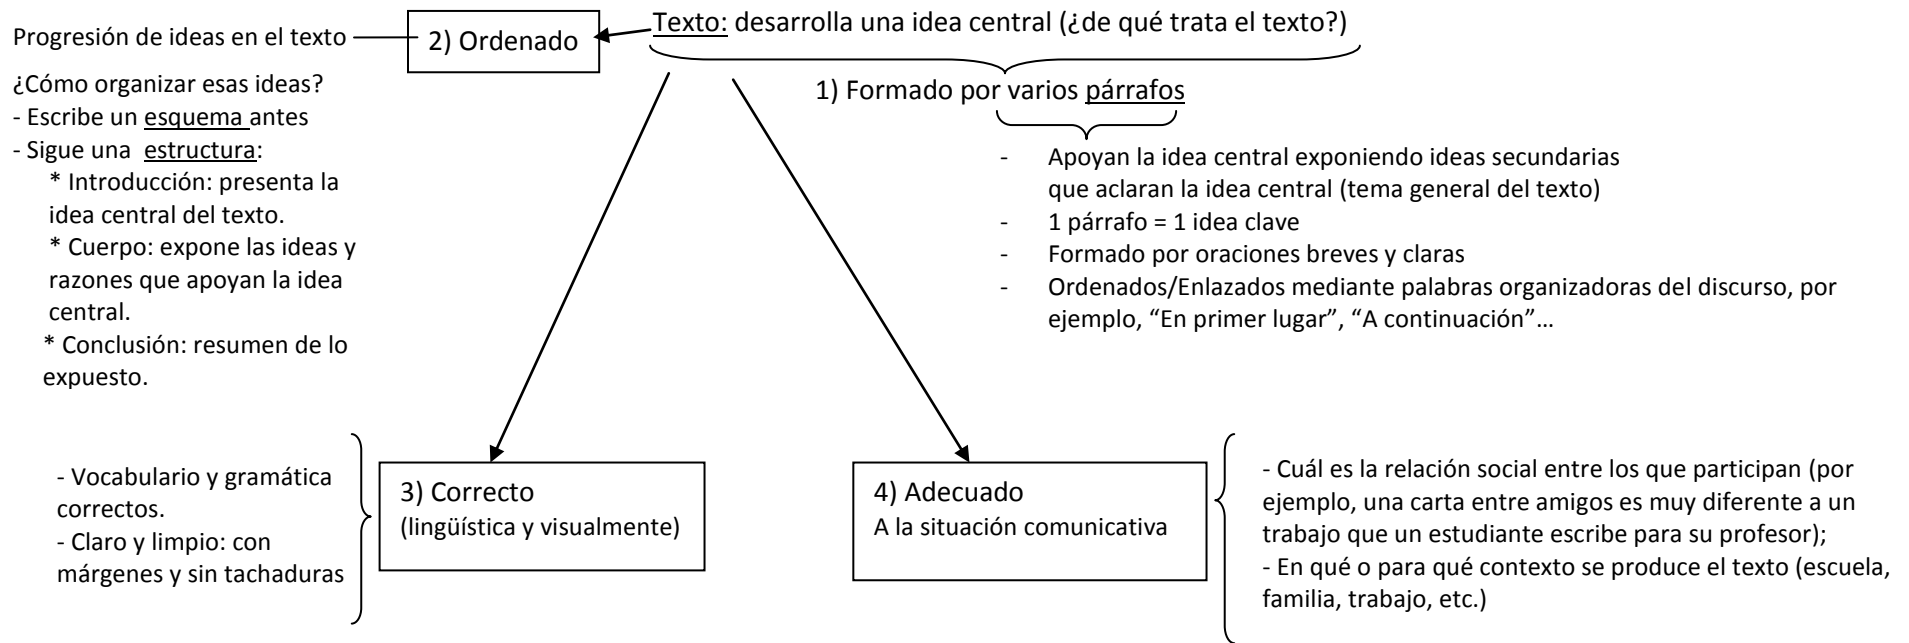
Progresión de ideas en el texto

2) Ordenado

Texto: desarrolla una idea central (¿de qué trata el texto?)

¿Cómo organizar esas ideas?
- Escribe un esquema antes
- Sigue una estructura:
* Introducción: presenta la idea central del texto.
* Cuerpo: expone las ideas y razones que apoyan la idea central.
* Conclusión: resumen de lo expuesto.

1) Formado por varios párrafos

- Apoyan la idea central exponiendo ideas secundarias que aclaran la idea central (tema general del texto)
- 1 párrafo = 1 idea clave
- Formado por oraciones breves y claras
- Ordenados/Enlazados mediante palabras organizadoras del discurso, por ejemplo, "En primer lugar", "A continuación"…

- Vocabulario y gramática correctos.
- Claro y limpio: con márgenes y sin tachaduras

3) Correcto
(lingüística y visualmente)

4) Adecuado
A la situación comunicativa

- Cuál es la relación social entre los que participan (por ejemplo, una carta entre amigos es muy diferente a un trabajo que un estudiante escribe para su profesor);
- En qué o para qué contexto se produce el texto (escuela, familia, trabajo, etc.)